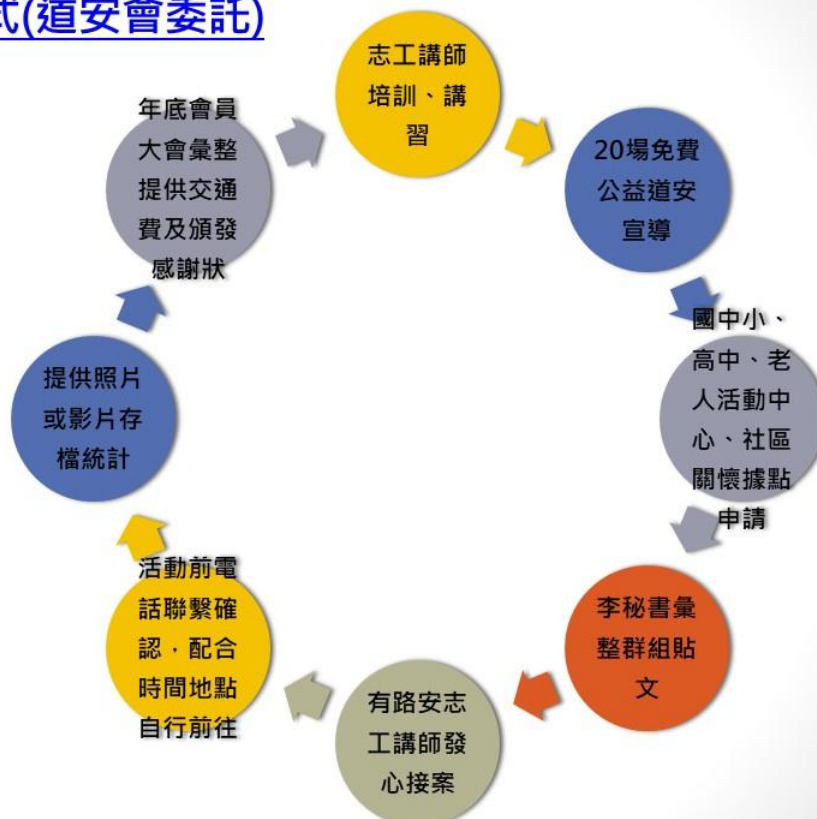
式(道安會委託)

志工講師培訓、講習

20場免費公益道安宣導

國中小、高中、老人活動中心、社區關懷據點申請

李秘書彙整群組貼文

有路安志工講師發心接案

活動前電話聯繫確認，配合時間地點自行前往

提供照片或影片存檔統計

年底會員大會彙整提供交通費及頒發感謝狀